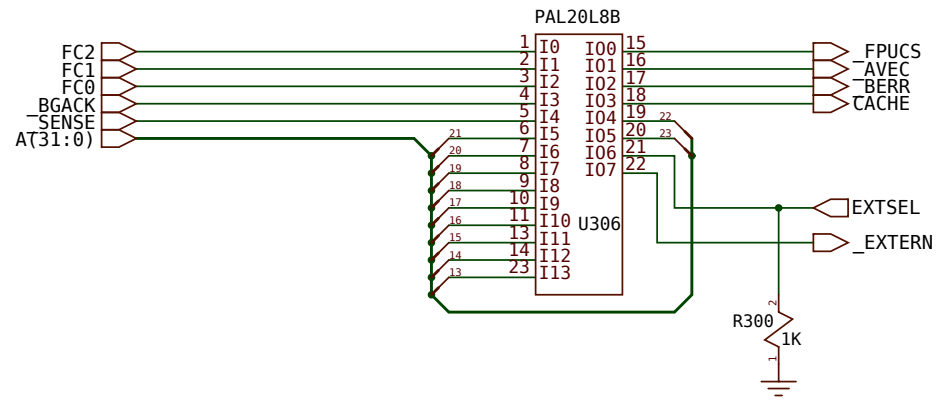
PAL20L8B

FC2
FC1
FC0
_BGACK
_SENSE
A(31:0)

1 I0
2 I1
3 I2
4 I3
5 I4
6 I5
7 I6
8 I7
9 I8
10 I9
11 I10
13 I11
14 I12
23 I13

21
20
19
18
17
16
15
14
13

IO0 15
IO1 16
IO2 17
IO3 18
IO4 19
IO5 20
IO6 21
IO7 22

22
23

U306

_FPUCS
_AVEC
_BERR
_CACHE

EXTSEL
_EXTERN

R300
2
1K
1